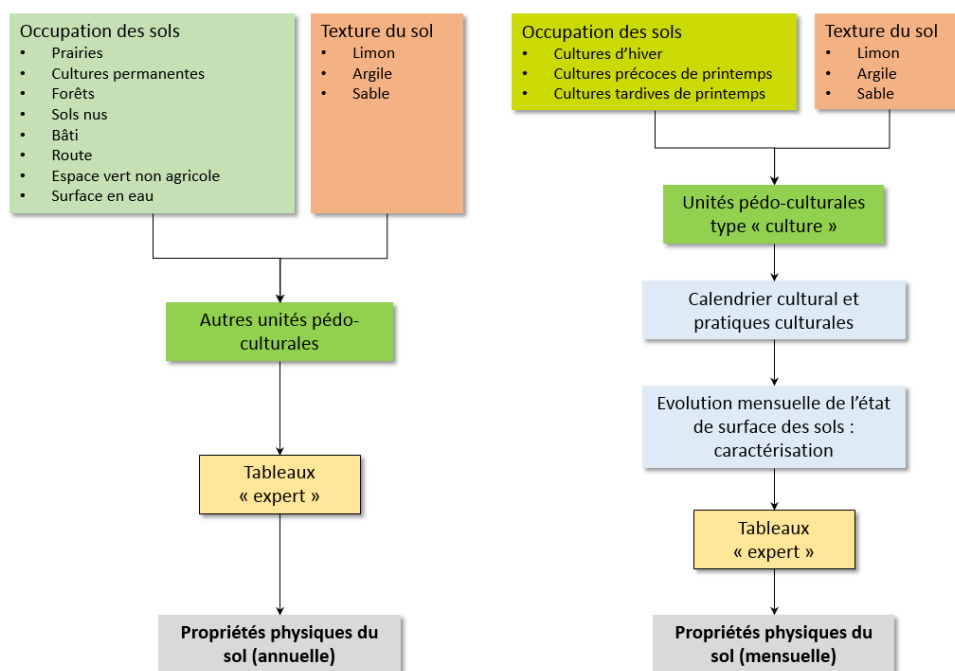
Occupation des sols
- Prairies
- Cultures permanentes
- Forêts
- Sols nus
- Bâti
- Route
- Espace vert non agricole
- Surface en eau

Texture du sol
- Limon
- Argile
- Sable

Autres unités pédo-culturales

Tableaux « expert »

Propriétés physiques du sol (annuelle)

Occupation des sols
- Cultures d'hiver
- Cultures précoces de printemps
- Cultures tardives de printemps

Texture du sol
- Limon
- Argile
- Sable

Unités pédo-culturales type « culture »

Calendrier cultural et pratiques culturales

Evolution mensuelle de l'état de surface des sols : caractérisation

Tableaux « expert »

Propriétés physiques du sol (mensuelle)